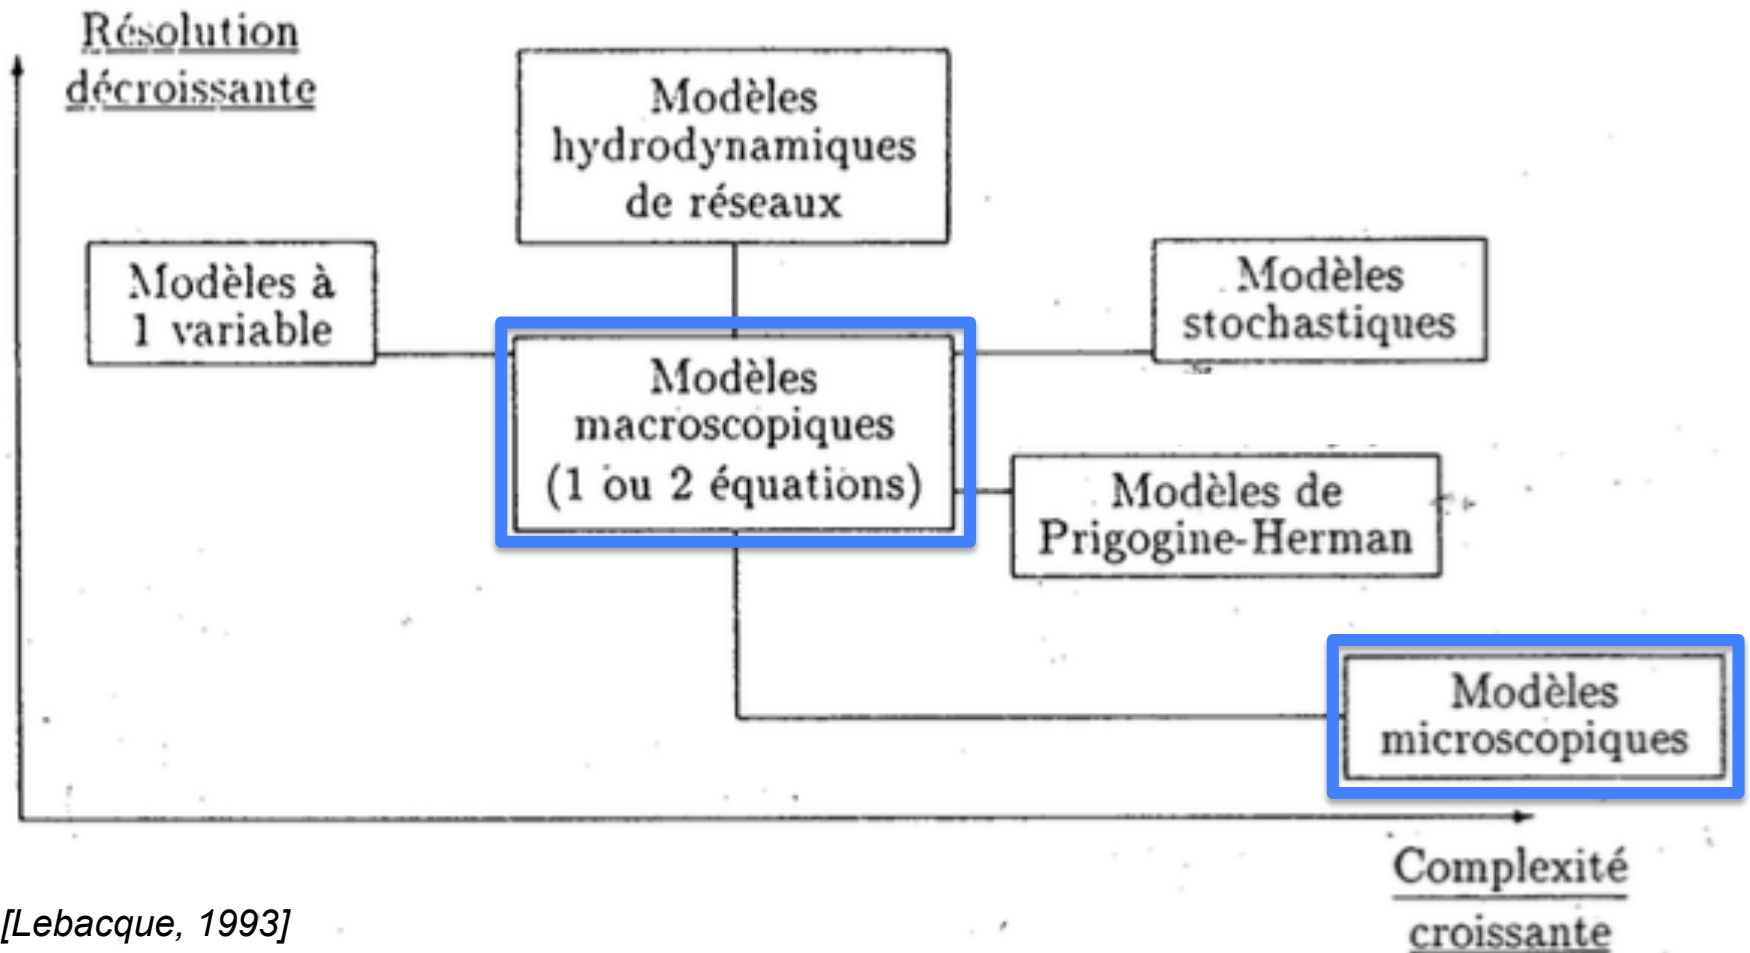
Résolution décroissante

Modèles hydrodynamiques de réseaux

Modèles à 1 variable

Modèles stochastiques

Modèles macroscopiques (1 ou 2 équations)

Modèles de Prigogine-Herman

Modèles microscopiques

Complexité croissante

[Lebacque, 1993]